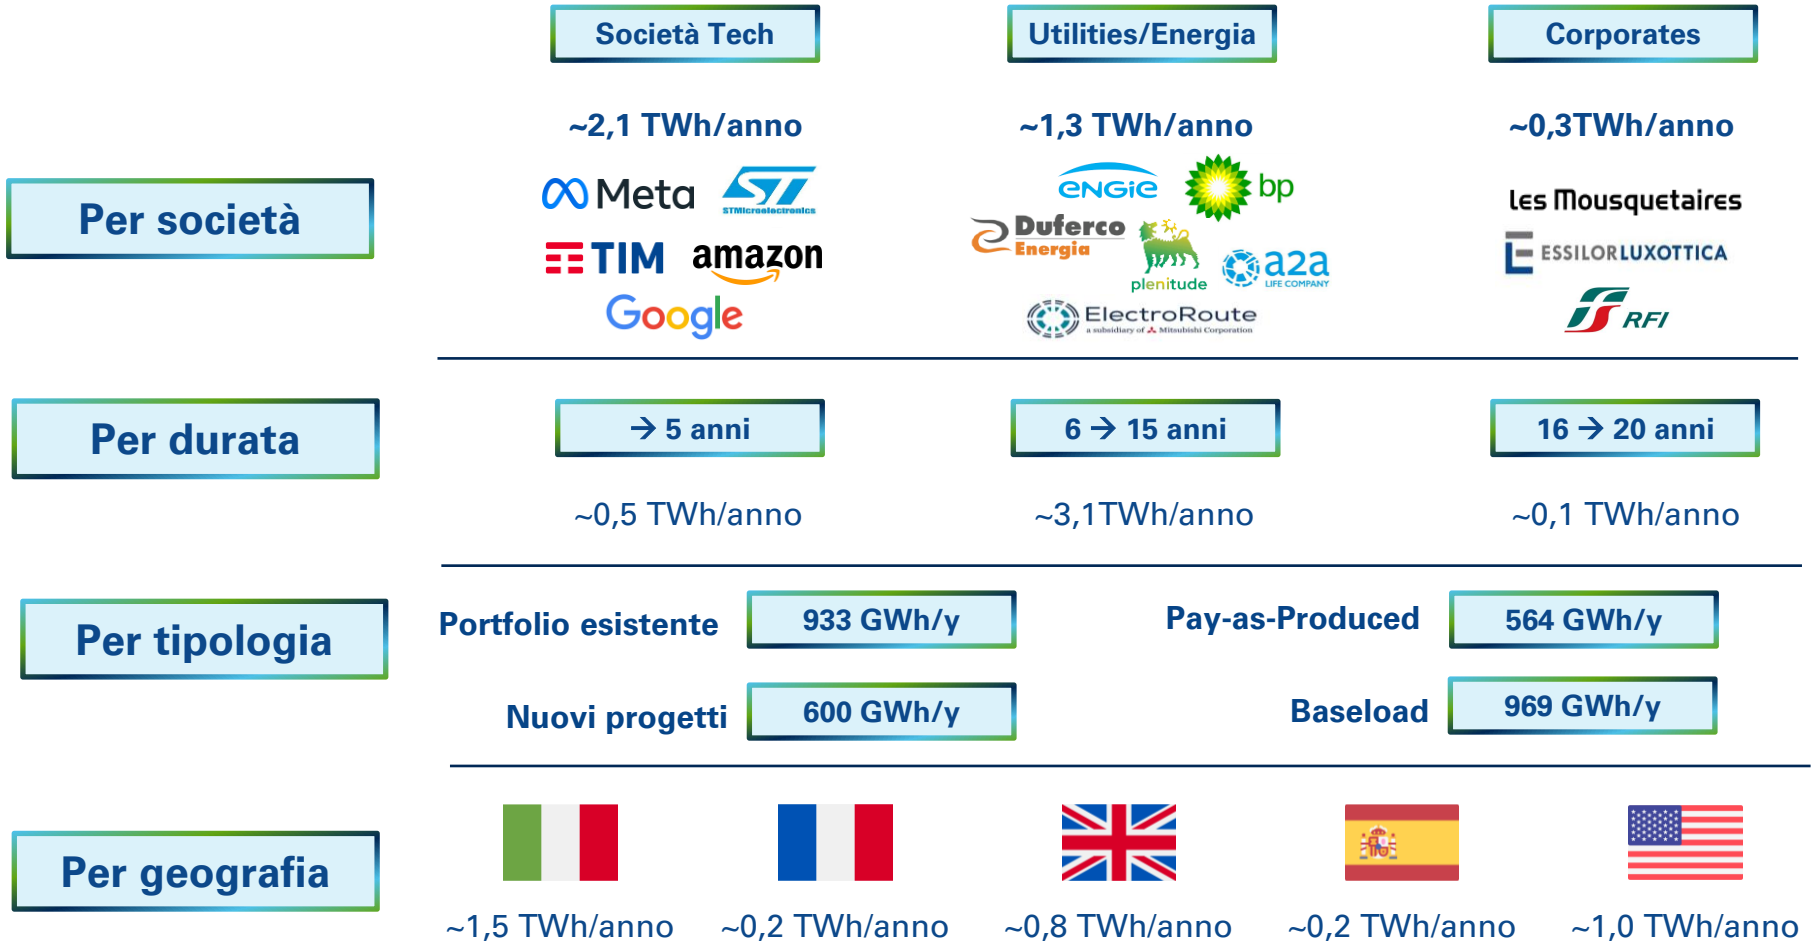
Società Tech

Utilities/Energia

Corporates

Per società

~2,1 TWh/anno

Meta

STMicroelectronics

TIM

amazon

Google

~1,3 TWh/anno

ENGIE

bp

Duferco Energia

plenitude

a2a LIFE COMPANY

ElectroRoute a subsidiary of Mitsubishi Corporation

~0,3TWh/anno

Les Mousquetaires

ESSILORLUXOTTICA

RFI

Per durata

→ 5 anni

6 → 15 anni

16 → 20 anni

~0,5 TWh/anno

~3,1TWh/anno

~0,1 TWh/anno

Per tipologia

Portfolio esistente

933 GWh/y

Pay-as-Produced

564 GWh/y

Nuovi progetti

600 GWh/y

Baseload

969 GWh/y

Per geografia

~1,5 TWh/anno

~0,2 TWh/anno

~0,8 TWh/anno

~0,2 TWh/anno

~1,0 TWh/anno